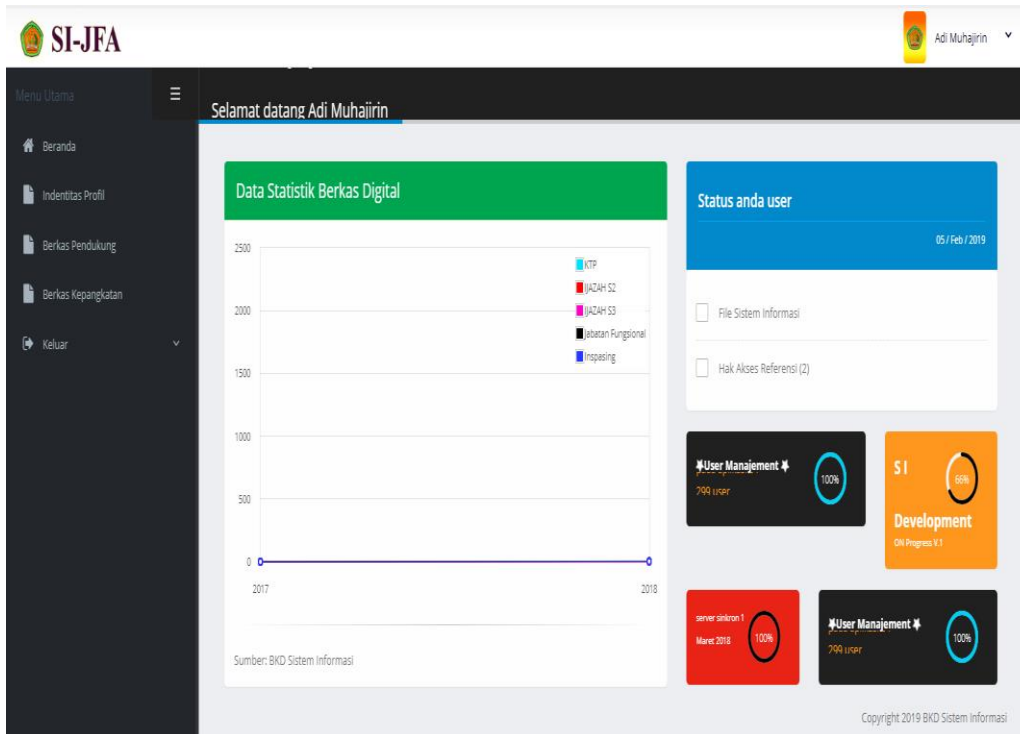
SI-JFA

Adi Muhajirin

Menu Utama

Beranda

Indentitas Profil

Berkas Pendukung

Berkas Kepangkatan

Keluar

Selamat datang Adi Muhajirin

Data Statistik Berkas Digital

2500
2000
1500
1000
500
0

KTP
IJAZAH S2
IJAZAH S3
Jabatan Fungsional
Inspasing

2017
2018

Sumber: BKD Sistem Informasi

Status anda user

05 / Feb / 2019

File Sistem Informasi

Hak Akses Referensi (2)

User Manajement

299 user

100%

S I

66%

Development

ON Progress V.1

server sinkron 1

Maret 2018

100%

User Manajement

299 user

100%

Copyright 2019 BKD Sistem Informasi